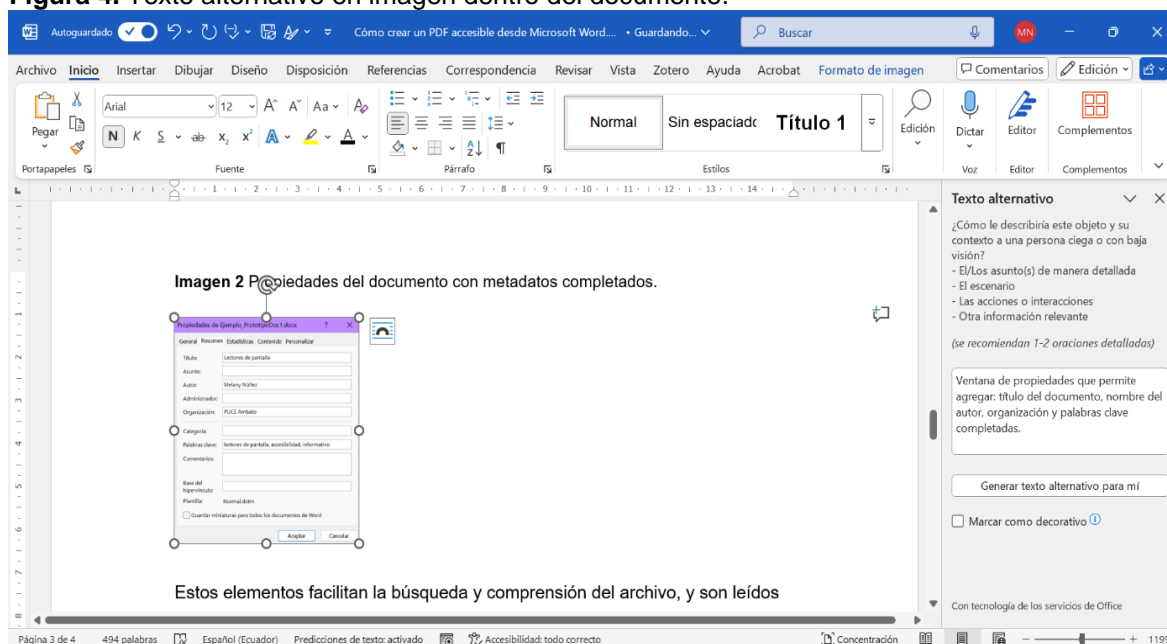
**Figura 4.** Texto alternativo en imagen dentro del documento.

Autoguardado Cómo crear un PDF accesible desde Microsoft Word... • Guardando... Buscar MN

Archivo Inicio Insertar Dibujar Diseño Disposición Referencias Correspondencia Revisar Vista Zotero Ayuda Acrobat Formato de imagen Comentarios Edición

Pegar Arial 12 N K S Normal Sin espaciado Título 1 Edición Dictar Editor Complementos

Portapapeles Fuente Párrafo Estilos Voz Editor Complementos

**Imagen 2** P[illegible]piedades del documento con metadatos completados.

Propiedades de Ejemplo_PrototipoDoc1.docx ? ×
General Resumen Estadísticas Contenido Personalizar
Título: Lectores de pantalla
Asunto:
Autor: Melany Núñez
Administrador:
Organización: PUCE Ambato
Categoría:
Palabras clave: lectores de pantalla, accesibilidad, informativo
Comentarios:
Base del hipervínculo:
Plantilla: Normal.dotm
Guardar miniaturas para todos los documentos de Word
Aceptar Cancelar

Estos elementos facilitan la búsqueda y comprensión del archivo, y son leídos

Texto alternativo

¿Cómo le describiría este objeto y su contexto a una persona ciega o con baja visión?
- El/Los asunto(s) de manera detallada
- El escenario
- Las acciones o interacciones
- Otra información relevante

(se recomiendan 1-2 oraciones detalladas)

Ventana de propiedades que permite agregar: título del documento, nombre del autor, organización y palabras clave completadas.

Generar texto alternativo para mí

Marcar como decorativo

Con tecnología de los servicios de Office

Página 3 de 4 494 palabras Español (Ecuador) Predicciones de texto: activado Accesibilidad: todo correcto Concentración + 119